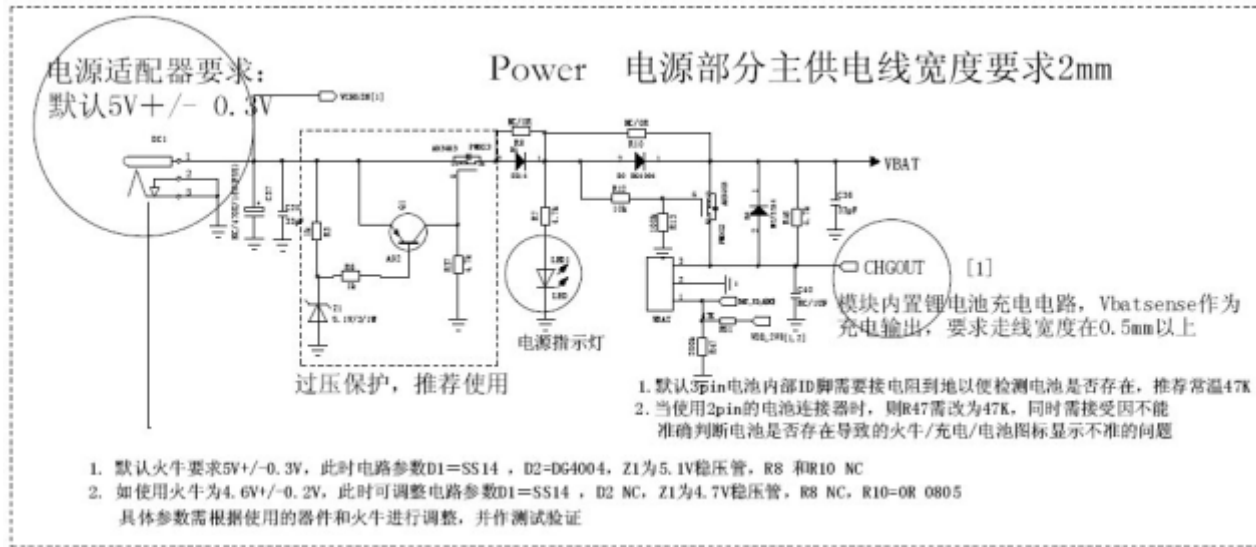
电源适配器要求：
默认5V+/- 0.3V

Power 电源部分主供电线宽度要求2mm

VCHG[1]

DC1

VBAT

C36

CHGOUT [1]

模块内置锂电池充电电路，Vbatsense作为充电输出，要求走线宽度在0.5mm以上

电源指示灯

过压保护，推荐使用

1. 默认3pin电池内部ID脚需要接电阻到地以便检测电池是否存在，推荐常温47K
2. 当使用2pin的电池连接器时，则R47需改为47K，同时需接受因不能准确判断电池是否存在导致的火牛/充电/电池图标显示不准的问题

1. 默认火牛要求5V+/-0.3V，此时电路参数D1=SS14 ，D2=DG4004，Z1为5.1V稳压管，R8 和R10 NC
2. 如使用火牛为4.6V+/-0.2V，此时可调整电路参数D1=SS14 ，D2 NC，Z1为4.7V稳压管，R8 NC，R10=0R 0805
具体参数需根据使用的器件和火牛进行调整，并作测试验证